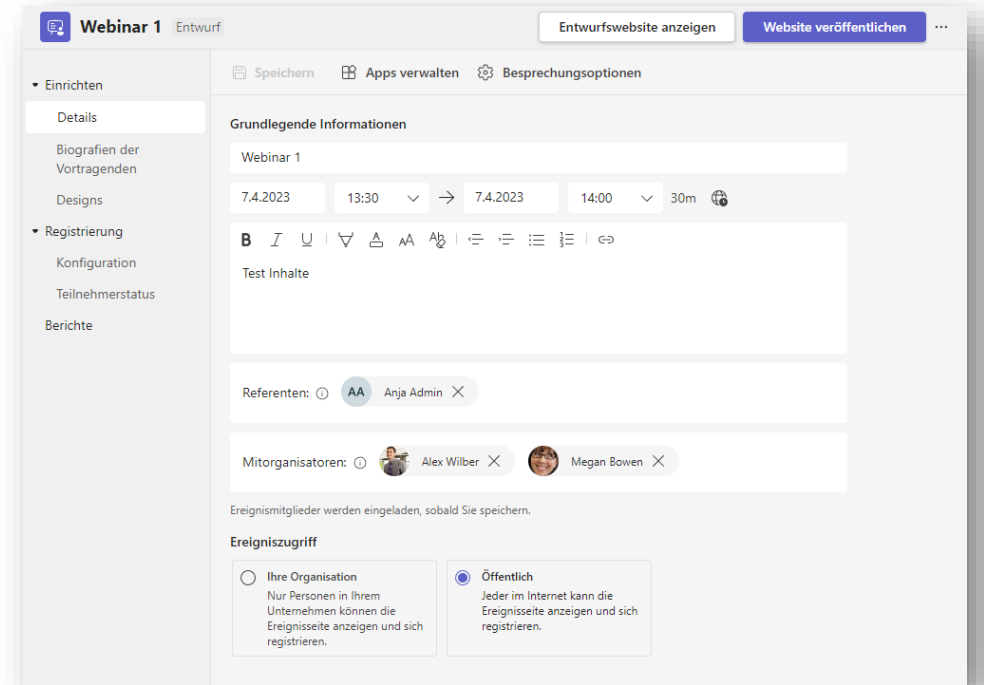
Webinar 1 Entwurf

Entwurfswebsite anzeigen

Website veröffentlichen

...

Einrichten

Details

Biografien der Vortragenden

Designs

Registrierung

Konfiguration

Teilnehmerstatus

Berichte

Speichern

Apps verwalten

Besprechungsoptionen

Grundlegende Informationen

Webinar 1

7.4.2023

13:30

7.4.2023

14:00

30m

B I U

Test Inhalte

Referenten:

AA

Anja Admin

Mitorganisatoren:

Alex Wilber

Megan Bowen

Ereignismitglieder werden eingeladen, sobald Sie speichern.

Ereigniszugriff

Ihre Organisation
Nur Personen in Ihrem Unternehmen können die Ereignisseite anzeigen und sich registrieren.

Öffentlich
Jeder im Internet kann die Ereignisseite anzeigen und sich registrieren.